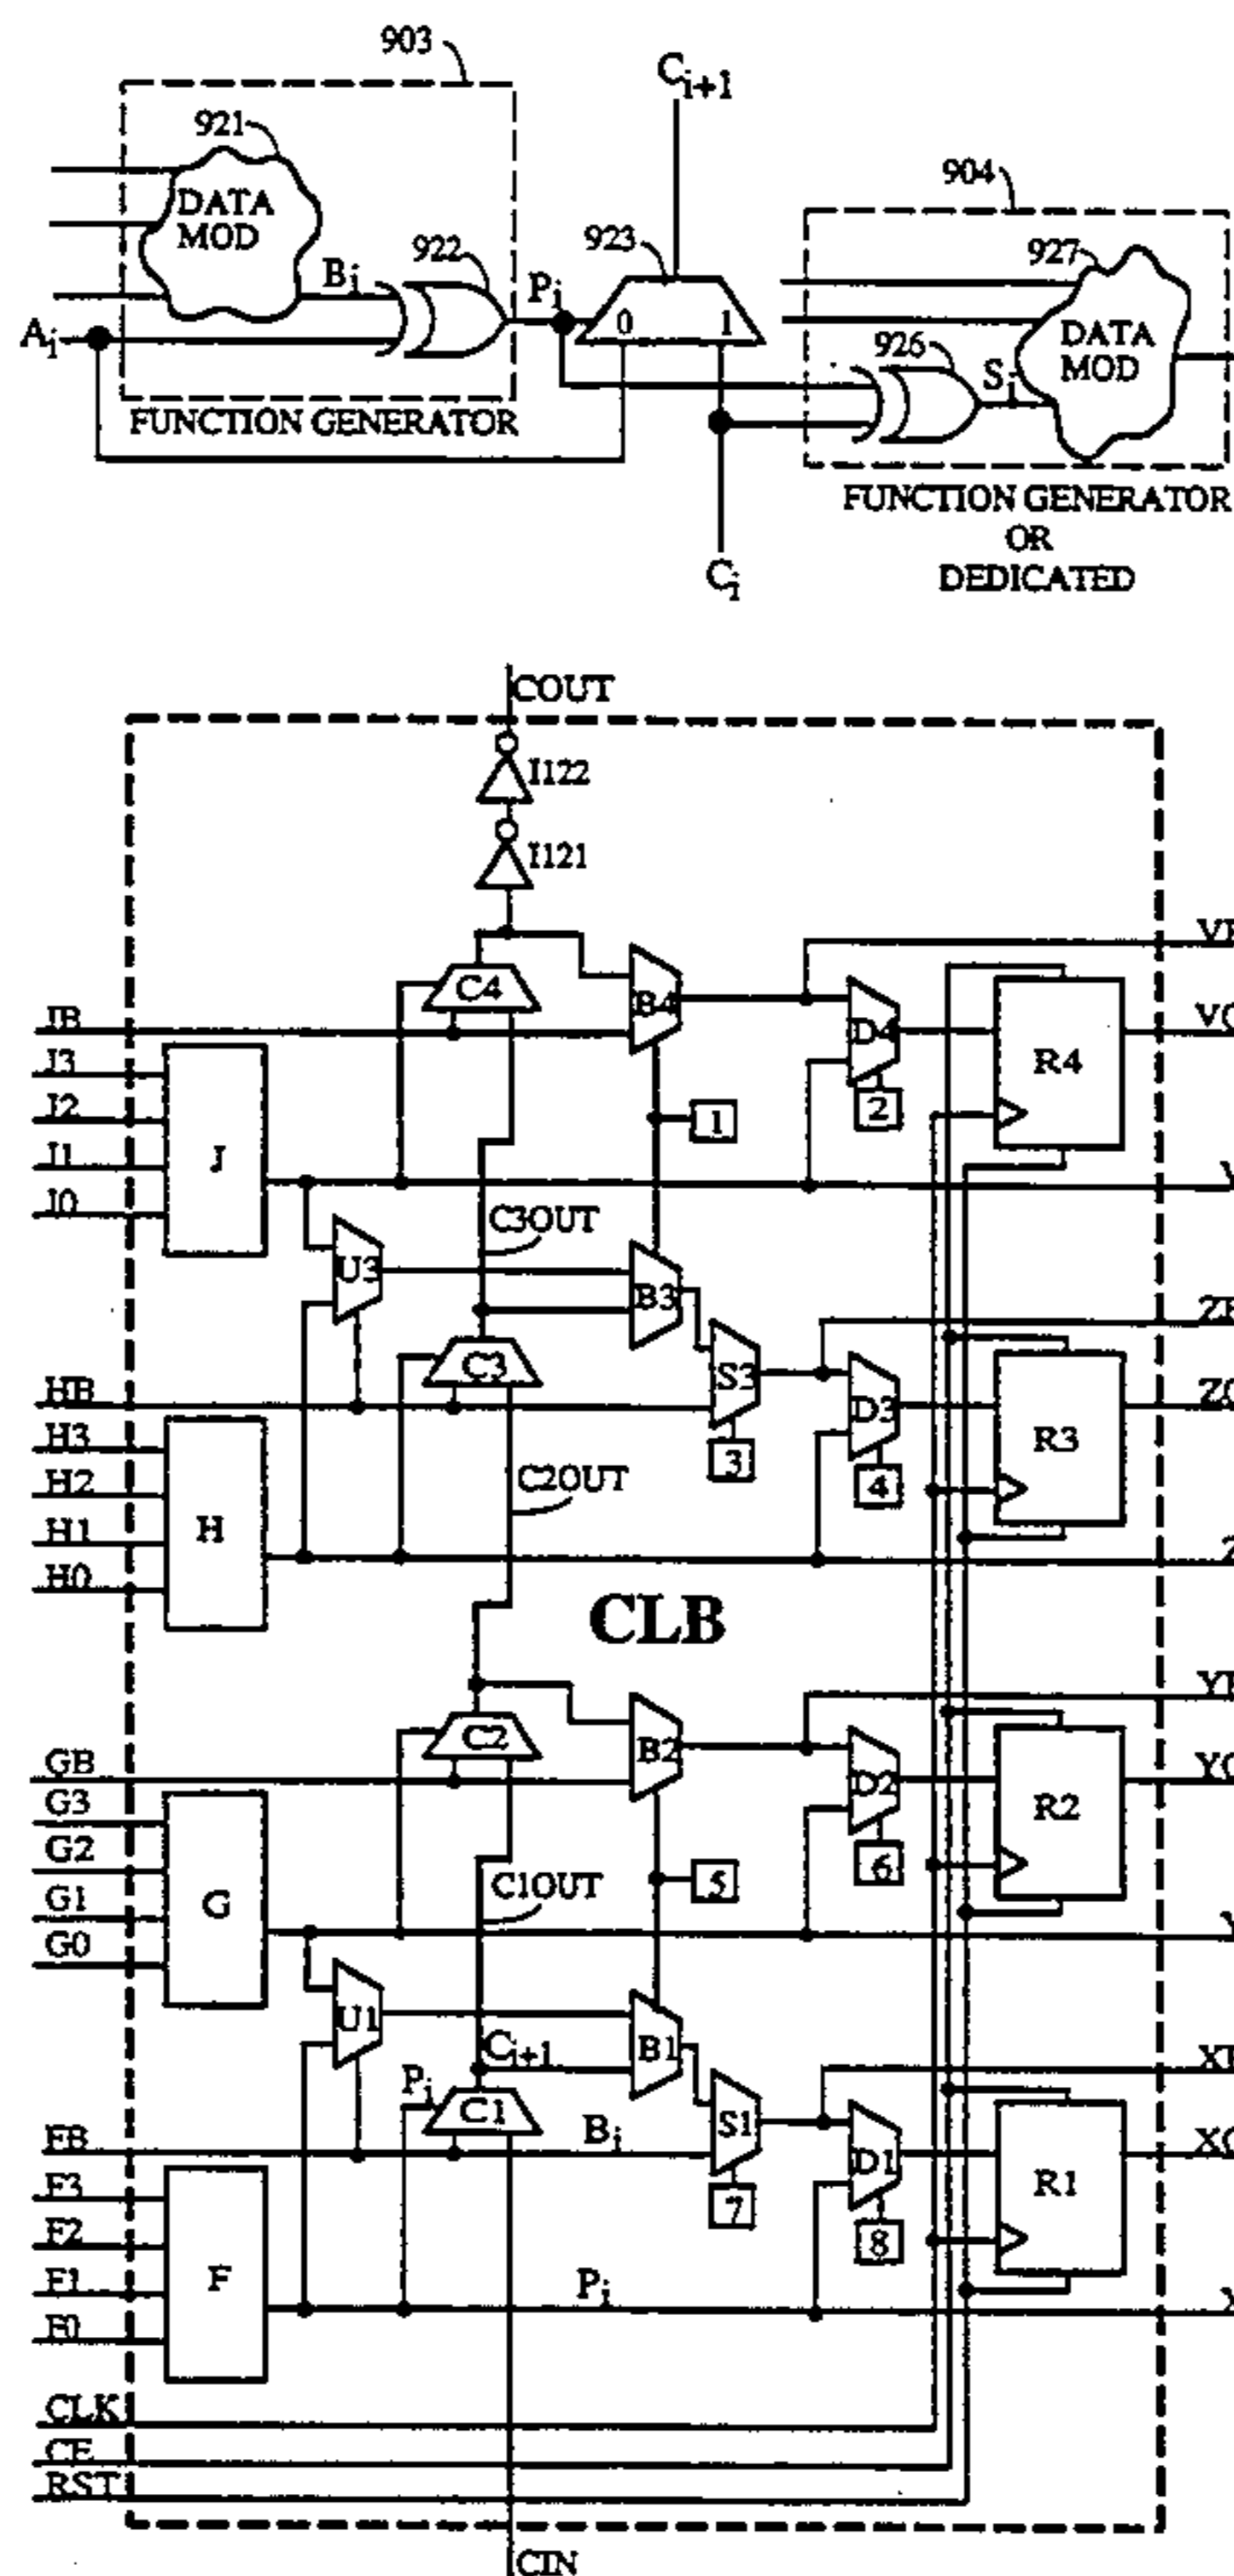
903
921
DATA MOD
922
$B_i$
$A_i$
FUNCTION GENERATOR
$C_{i+1}$
923
$P_i$
0
1
$C_i$
904
927
926
$S_i$
DATA MOD
FUNCTION GENERATOR OR DEDICATED

COUT
I122
I121
C4
B4
D4
R4
1
2
JB
J3
J2
J1
J0
J
U3
C3OUT
B3
C3
S3
D3
R3
3
4
HB
H3
H2
H1
H0
H
C2OUT
CLB
C2
B2
D2
R2
5
6
GB
G3
G2
G1
G0
G
C1OUT
U1
B1
$C_{i+1}$
$P_i$
C1
$B_i$
S1
D1
R1
7
8
FB
F3
F2
F1
F0
F
$P_i$
CLK
CE
RST
CIN
VF
VQ
V
ZF
ZQ
Z
YF
YQ
Y
XF
XQ
X